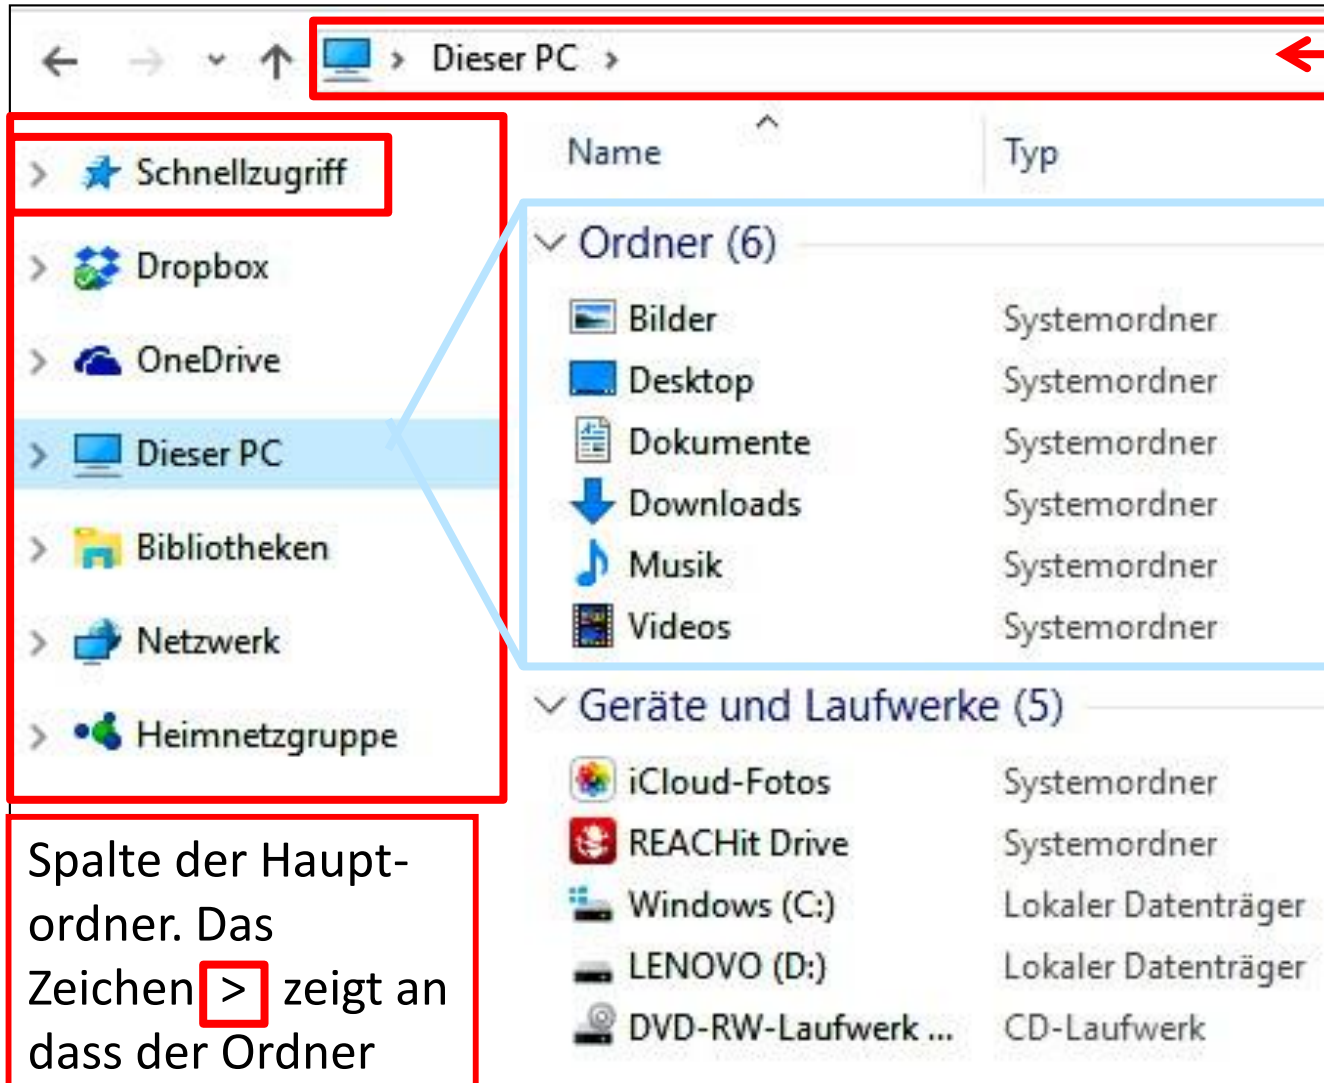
Dieser PC ›

Schnellzugriff
Dropbox
OneDrive
Dieser PC
Bibliotheken
Netzwerk
Heimnetzgruppe

| Name | Typ |
|---|---|
| **Ordner (6)** | |
| Bilder | Systemordner |
| Desktop | Systemordner |
| Dokumente | Systemordner |
| Downloads | Systemordner |
| Musik | Systemordner |
| Videos | Systemordner |
| **Geräte und Laufwerke (5)** | |
| iCloud-Fotos | Systemordner |
| REACHit Drive | Systemordner |
| Windows (C:) | Lokaler Datenträger |
| LENOVO (D:) | Lokaler Datenträger |
| DVD-RW-Laufwerk ... | CD-Laufwerk |

Spalte der Hauptordner. Das Zeichen > zeigt an dass der Ordner